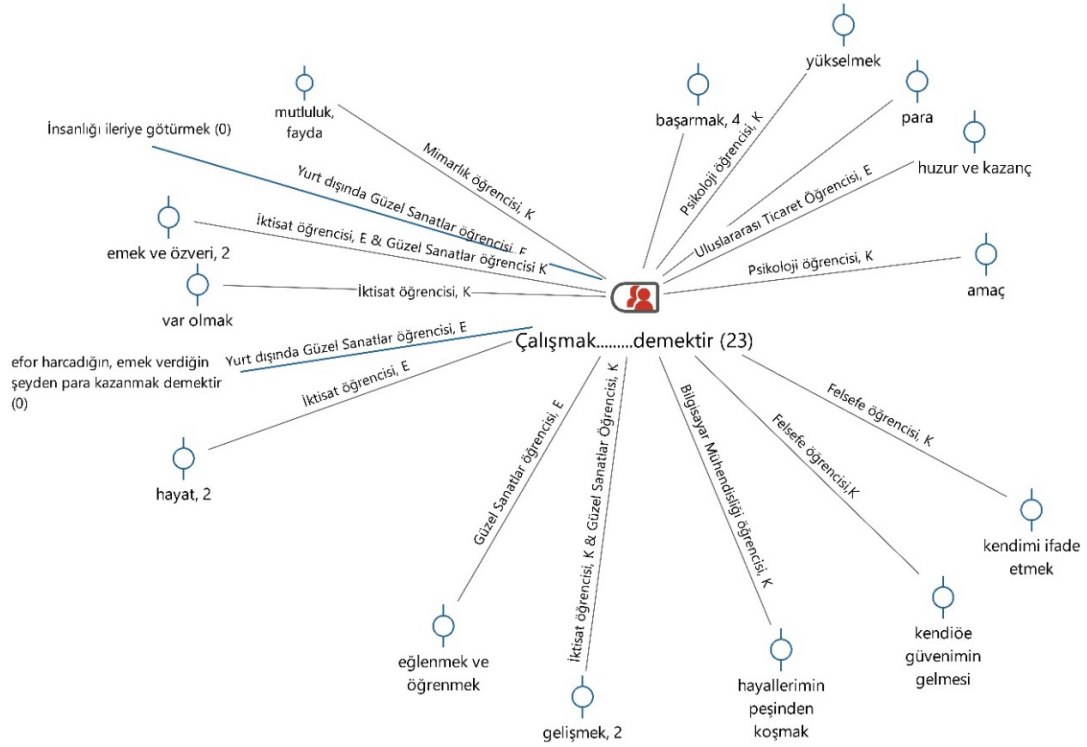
yükselmek

başarmak, 4

para

mutluluk, fayda

huzur ve kazanç

İnsanlığı ileriye götürmek (0)

Mimarlık öğrencisi, K

Psikoloji öğrencisi, K

Yurt dışında Güzel Sanatlar öğrencisi, E

Uluslararası Ticaret Öğrencisi, E

İktisat öğrencisi, E & Güzel Sanatlar öğrencisi K

emek ve özveri, 2

Psikoloji öğrencisi, K

amaç

İktisat öğrencisi, K

var olmak

Yurt dışında Güzel Sanatlar öğrencisi, E

Çalışmak.........demektir (23)

efor harcadığın, emek verdiğin şeyden para kazanmak demektir (0)

İktisat öğrencisi, E

Felsefe öğrencisi, K

Bilgisayar Mühendisliği öğrencisi, K

Felsefe öğrencisi,K

İktisat öğrencisi, K & Güzel Sanatlar Öğrencisi, K

Güzel Sanatlar öğrencisi, E

hayat, 2

kendimi ifade etmek

kendiöe güvenimin gelmesi

eğlenmek ve öğrenmek

hayallerimin peşinden koşmak

gelişmek, 2